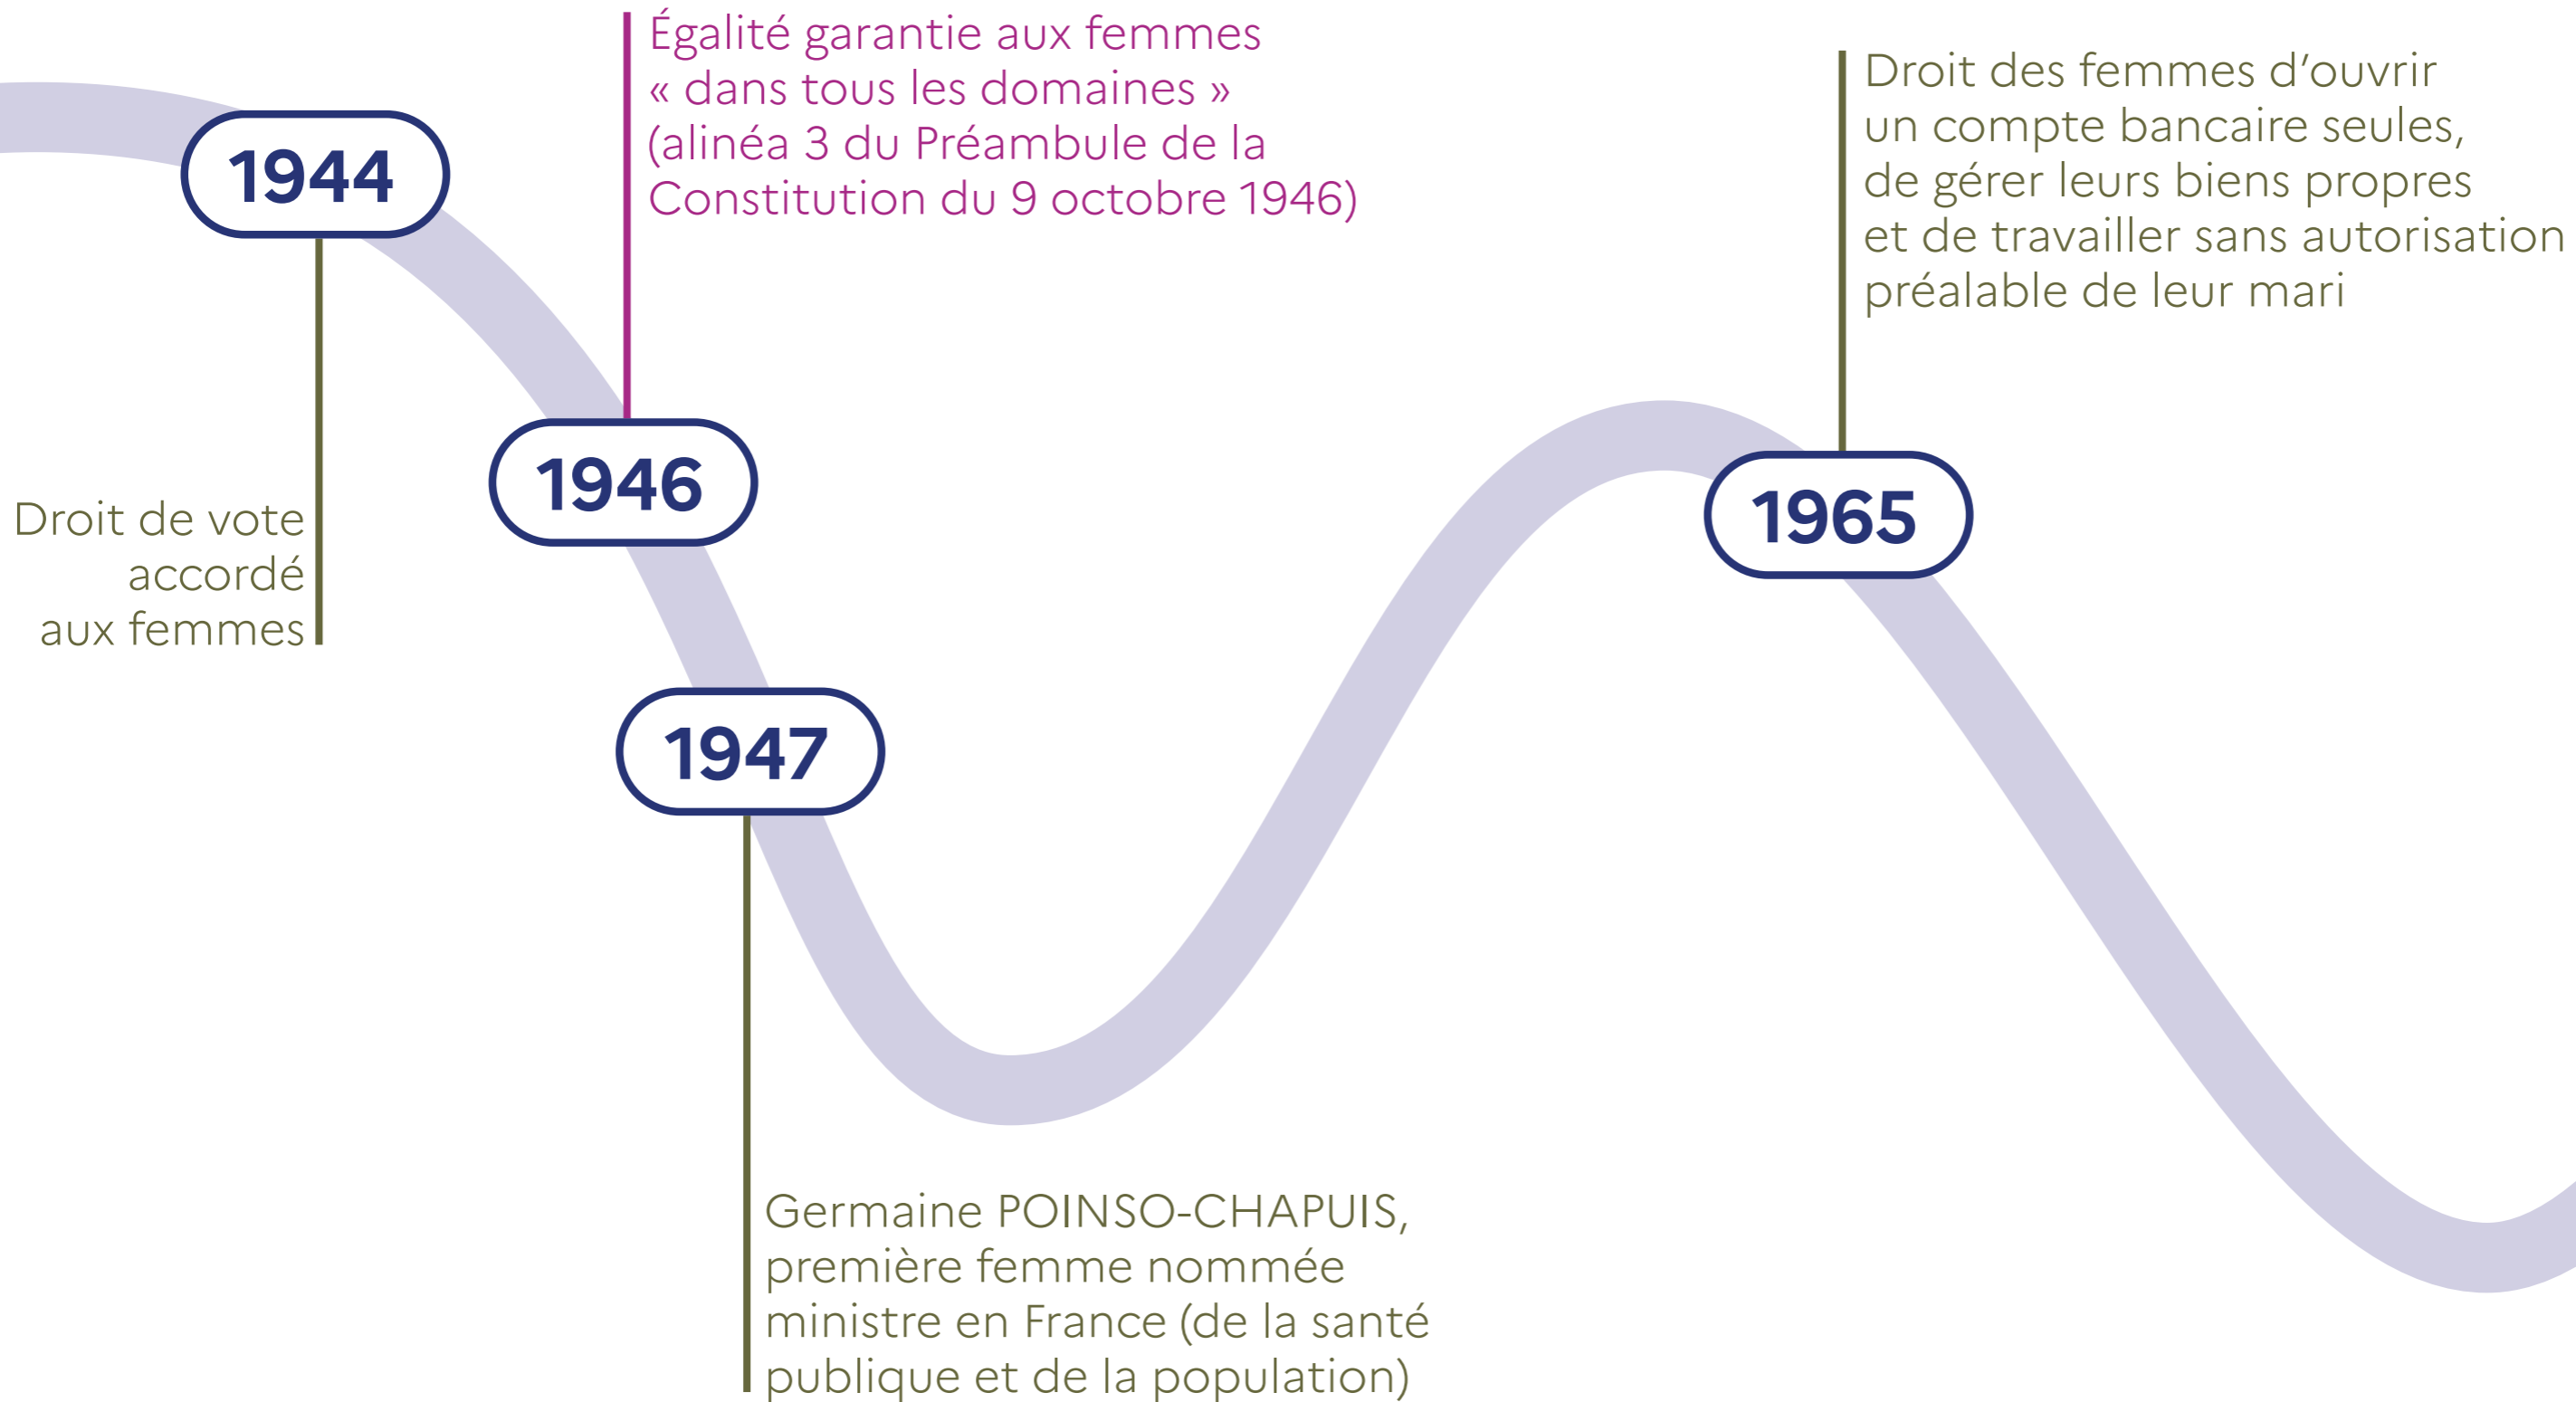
Égalité garantie aux femmes « dans tous les domaines » (alinéa 3 du Préambule de la Constitution du 9 octobre 1946)

Droit des femmes d'ouvrir un compte bancaire seules, de gérer leurs biens propres et de travailler sans autorisation préalable de leur mari

1944

Droit de vote accordé aux femmes

1946

1965

1947

Germaine POINSO-CHAPUIS, première femme nommée ministre en France (de la santé publique et de la population)